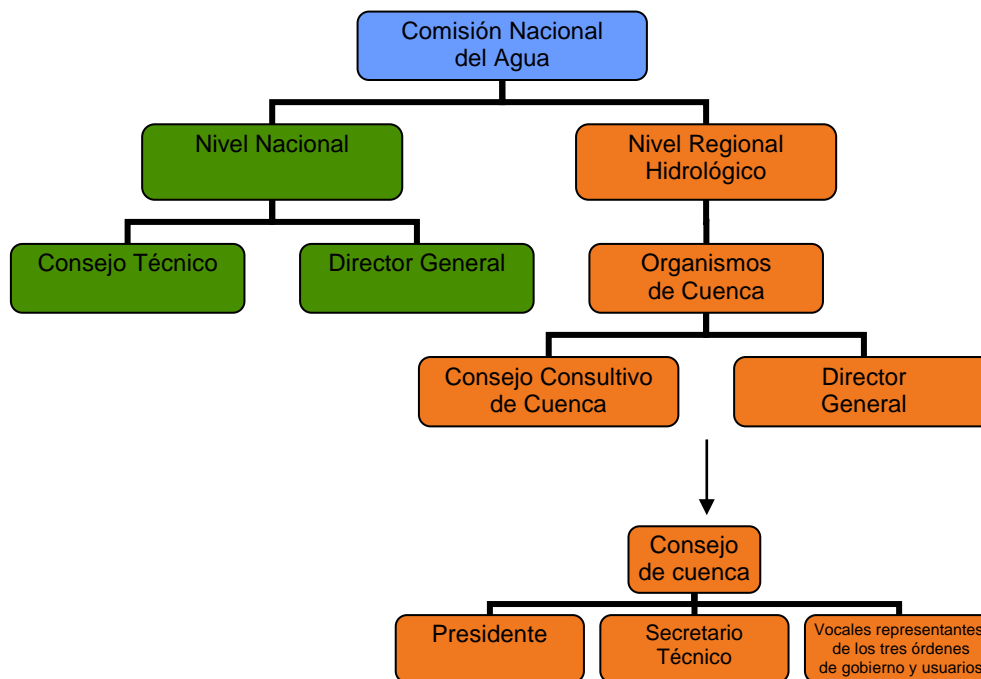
Comisión Nacional del Agua

Nivel Nacional

Nivel Regional Hidrológico

Consejo Técnico

Director General

Organismos de Cuenca

Consejo Consultivo de Cuenca

Director General

Consejo de cuenca

Presidente

Secretario Técnico

Vocales representantes de los tres órdenes de gobierno y usuarios